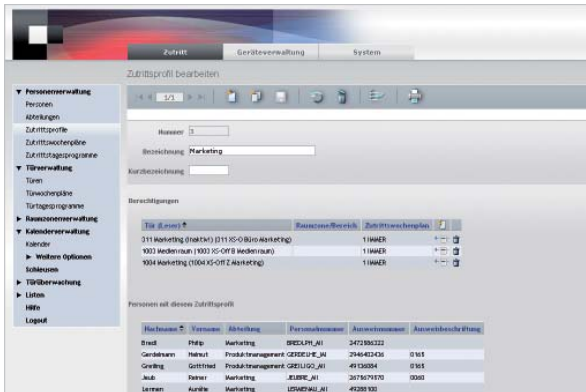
Zutritt Geräteverwaltung System

Zutrittsprofil bearbeiten

▼ Personenverwaltung
Personen
Abteilungen
Zutrittsprofile
Zutrittswochenpläne
Zutrittstagesprogramme
▼ Türverwaltung
Türen
Türwochenpläne
Türtagesprogramme
▶ Raumzonenverwaltung
▼ Kalenderverwaltung
Kalender
▶ Weitere Optionen
Schleusen
▶ Türüberwachung
▶ Listen
Hilfe
Logout

1/1

Nummer 3
Bezeichnung Marketing
Kurzbezeichnung

Berechtigungen

| Tür (Leser) | Raumzone/Bereich | Zutrittswochenplan | |
|---|---|---|---|
| 311 Marketing (Inaktiv!) (311 XS-O Büro Marketing) | | 1 IMMER | |
| 1003 Medienraum (1003 XS-OFF B Medienraum) | | 1 IMMER | |
| 1004 Marketing (1004 XS-OFF Z Marketing) | | 1 IMMER | |

Personen mit diesem Zutrittsprofil

| Nachname | Vorname | Abteilung | Personalnummer | Ausweisnummer | Ausweisbeschriftung |
|---|---|---|---|---|---|
| Bredl | Philip | Marketing | BREDLPH_All | 2472586322 | |
| Gerdelmann | Helmut | Produktmanagement | GERDELHE_All | 2946483436 | 0165 |
| Greiling | Gottfried | Produktmanagement | GREILIGO_All | 49136384 | 0165 |
| Jeub | Reiner | Marketing | JEUBRE_All | 3676679970 | 0060 |
| Lemnen | Aurelie | Marketing | LEMNENAU_All | 49288100 | |